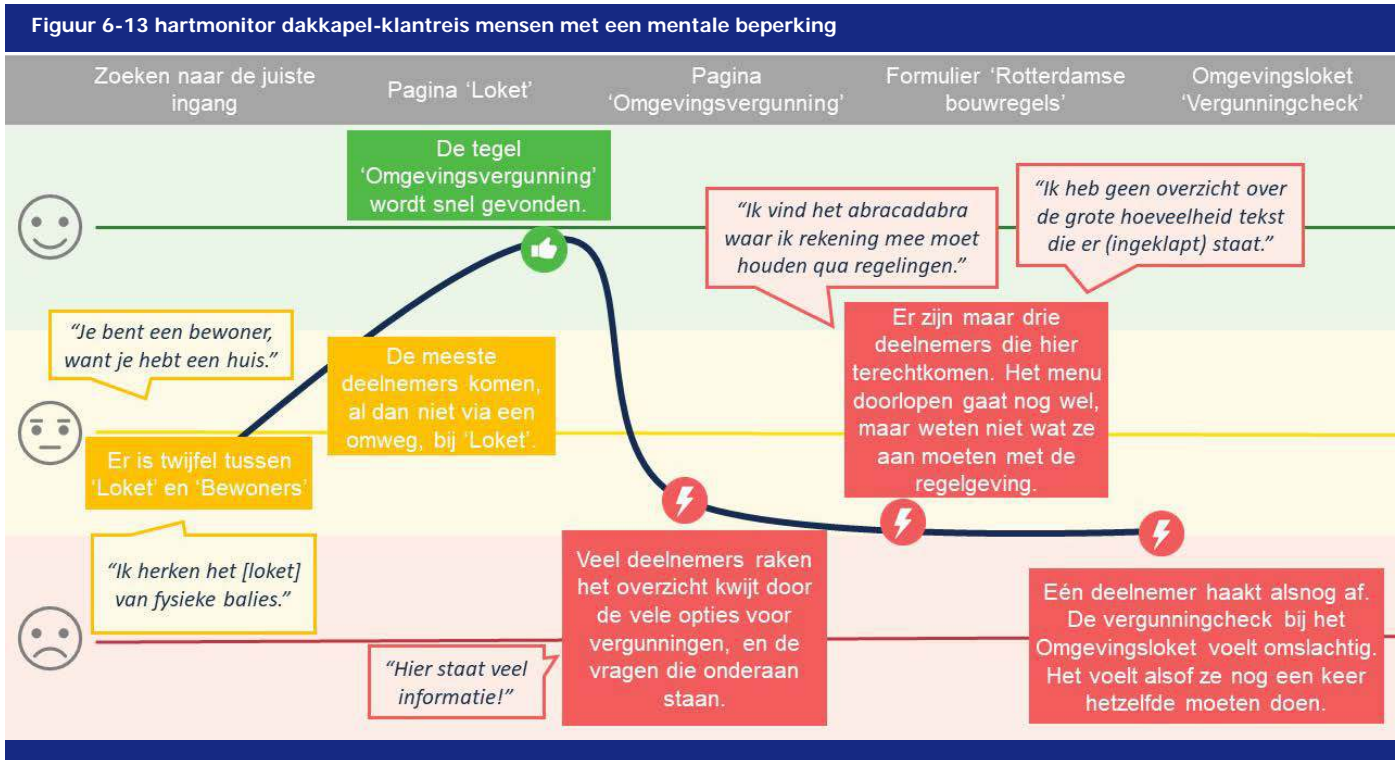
Figuur 6-13 hartmonitor dakkapel-klantreis mensen met een mentale beperking

Zoeken naar de juiste ingang

Pagina 'Loket'

Pagina 'Omgevingsvergunning'

Formulier 'Rotterdamse bouwregels'

Omgevingsloket 'Vergunningcheck'

De tegel 'Omgevingsvergunning' wordt snel gevonden.

"Ik vind het abracadabra waar ik rekening mee moet houden qua regelingen."

"Ik heb geen overzicht over de grote hoeveelheid tekst die er (ingeklapt) staat."

"Je bent een bewoner, want je hebt een huis."

De meeste deelnemers komen, al dan niet via een omweg, bij 'Loket'.

Er zijn maar drie deelnemers die hier terechtkomen. Het menu doorlopen gaat nog wel, maar weten niet wat ze aan moeten met de regelgeving.

Er is twijfel tussen 'Loket' en 'Bewoners'

"Ik herken het [loket] van fysieke balies."

Veel deelnemers raken het overzicht kwijt door de vele opties voor vergunningen, en de vragen die onderaan staan.

Eén deelnemer haakt alsnog af. De vergunningcheck bij het Omgevingsloket voelt omslachtig. Het voelt alsof ze nog een keer hetzelfde moeten doen.

"Hier staat veel informatie!"